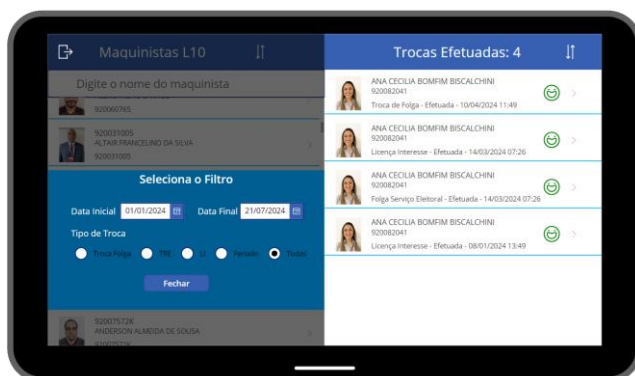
Maquinistas L10

Digite o nome do maquinista

920060765

920031005
ALTAIR FRANCELINO DA SILVA
920031005

Seleciona o Filtro

Data Inicial 01/01/2024 Data Final 21/07/2024

Tipo de Troca

Troca Folga TRE LI Feriado Todas

Fechar

92007572K
ANDERSON ALMEIDA DE SOUSA
92007572K

Trocas Efetuadas: 4

ANA CECILIA BOMFIM BISCALCHINI
920082041
Troca de Folga - Efetuada - 10/04/2024 11:49

ANA CECILIA BOMFIM BISCALCHINI
920082041
Licença Interesse - Efetuada - 14/03/2024 07:26

ANA CECILIA BOMFIM BISCALCHINI
920082041
Folga Serviço Eleitoral - Efetuada - 14/03/2024 07:26

ANA CECILIA BOMFIM BISCALCHINI
920082041
Licença Interesse - Efetuada - 08/01/2024 13:49